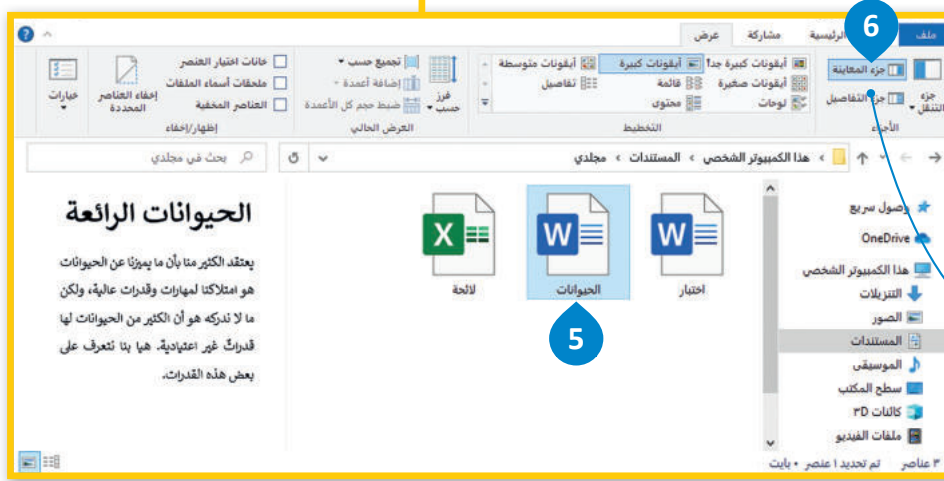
ملف
الرئيسية
مشاركة
عرض
6
جزء التنقل
جزء المعاينة
جزء التفاصيل
الأجزاء
أيقونات كبيرة جداً
أيقونات كبيرة
أيقونات متوسطة
أيقونات صغيرة
قائمة
تفاصيل
لوحات
محتوى
التخطيط
فرز حسب
تجميع حسب
إضافة أعمدة
ضبط حجم كل الأعمدة
العرض الحالي
خانات اختيار العنصر
ملحقات أسماء الملفات
العناصر المخفية
إخفاء العناصر المحددة
إظهار/إخفاء
خيارات
هذا الكمبيوتر الشخصي › المستندات › مجلدي
بحث في مجلدي
وصول سريع
OneDrive
هذا الكمبيوتر الشخصي
التنزيلات
الصور
المستندات
الموسيقى
سطح المكتب
كائنات 3D
ملفات الفيديو
اختبار
الحيوانات
لائحة
5
الحيوانات الرائعة
يعتقد الكثير منا بأن ما يميزنا عن الحيوانات هو امتلاكنا لمهارات وقدرات عالية، ولكن ما لا ندركه هو أن الكثير من الحيوانات لها قدراتٌ غير اعتيادية. هيا بنا نتعرف على بعض هذه القدرات.
٣ عناصر تم تحديد ١ عنصر • بايت